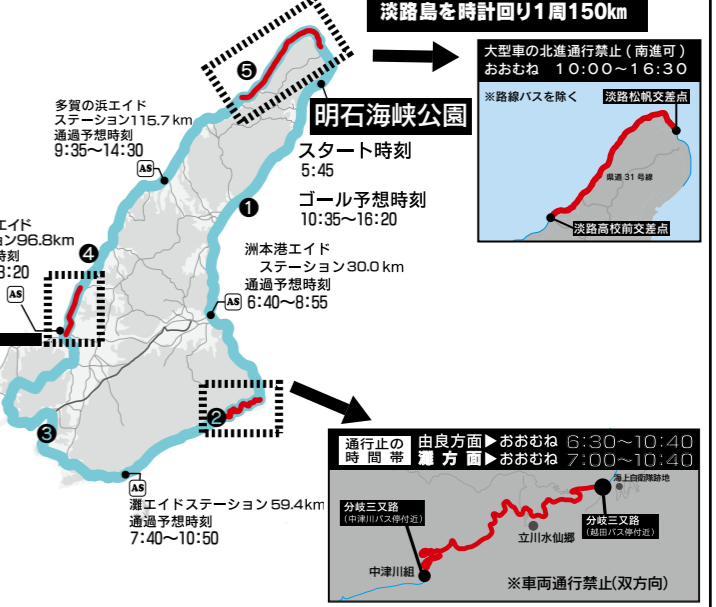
淡路島を時計回り1周150km

大型車の北進通行禁止（南進可）
おおむね　10:00～16:30

※路線バスを除く

淡路松帆交差点

県道31号線

淡路高校前交差点

5

明石海峡公園

多賀の浜エイド
ステーション115.7km
通過予想時刻
9:35～14:30

AS

スタート時刻
5:45

ゴール予想時刻
10:35～16:20

1

エイド
ョン96.8km
時刻
:20

4

AS

洲本港エイド
ステーション30.0km
通過予想時刻
6:40～8:55

AS

2

3

AS

灘エイドステーション59.4km
通過予想時刻
7:40～10:50

通行止の時間帯
由良方面▶おおむね　6:30～10:40
灘方面▶おおむね　7:00～10:40

海上自衛隊跡地

分岐三叉路
（中津川バス停付近）

分岐三叉路
（越田バス停付近）

立川水仙郷

中津川組

※車両通行禁止(双方向)